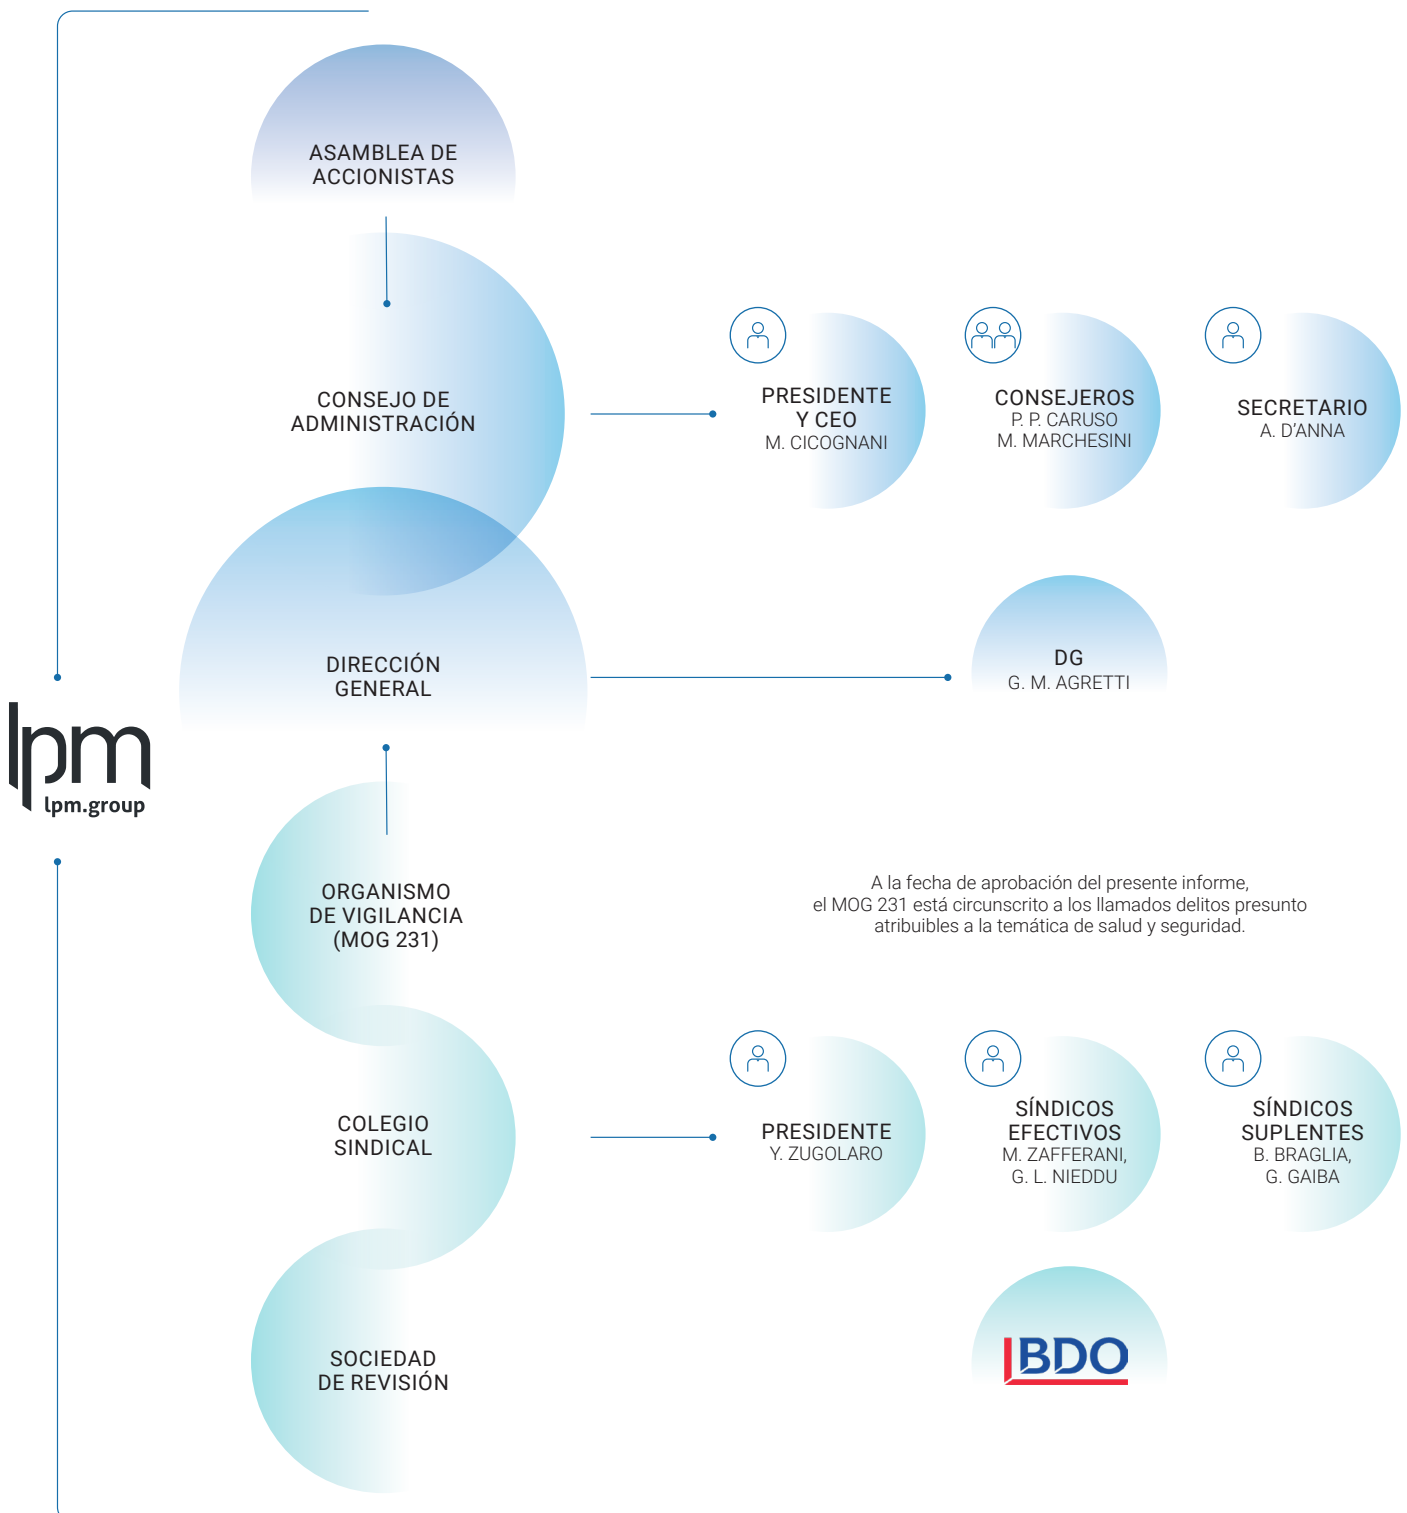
ASAMBLEA DE ACCIONISTAS

CONSEJO DE ADMINISTRACIÓN

PRESIDENTE Y CEO
M. CICOGNANI

CONSEJEROS
P. P. CARUSO
M. MARCHESINI

SECRETARIO
A. D'ANNA

DIRECCIÓN GENERAL

DG
G. M. AGRETTI

lpm
lpm.group

ORGANISMO DE VIGILANCIA (MOG 231)

A la fecha de aprobación del presente informe, el MOG 231 está circunscrito a los llamados delitos presunto atribuibles a la temática de salud y seguridad.

COLEGIO SINDICAL

PRESIDENTE
Y. ZUGOLARO

SÍNDICOS EFECTIVOS
M. ZAFFERANI,
G. L. NIEDDU

SÍNDICOS SUPLENTES
B. BRAGLIA,
G. GAIBA

SOCIEDAD DE REVISIÓN

BDO